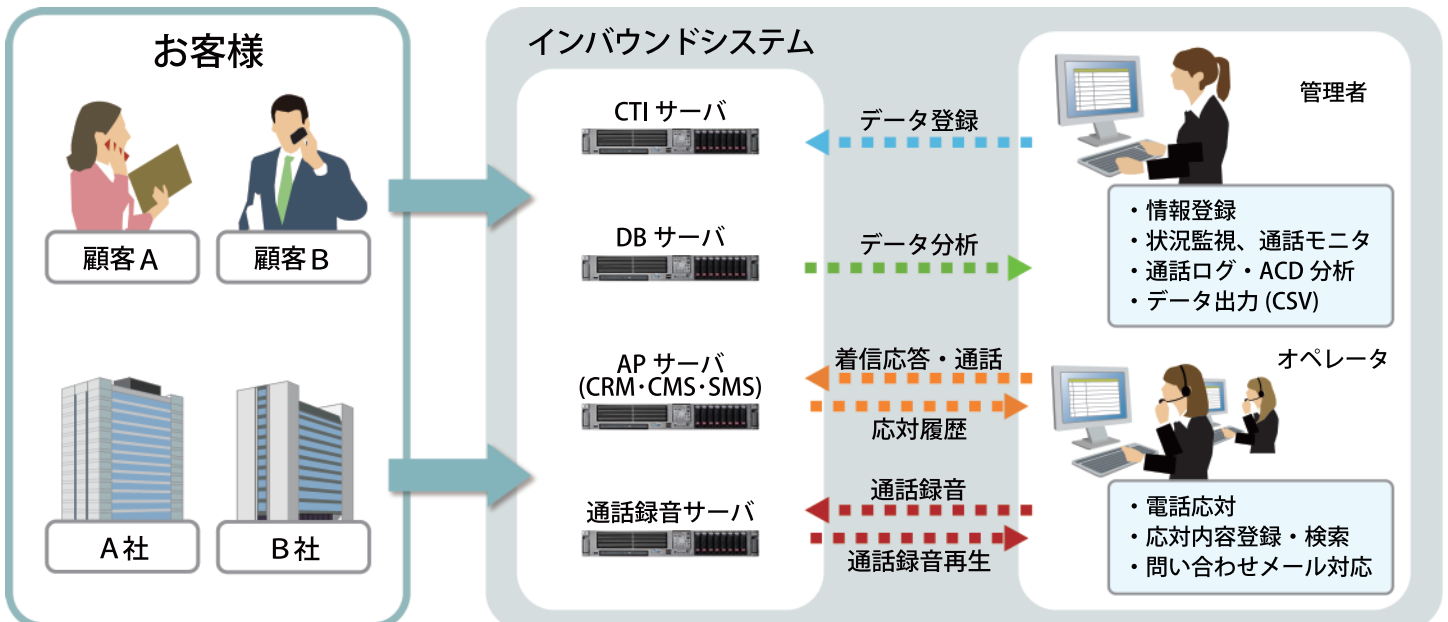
お客様

顧客 A

顧客 B

A 社

B 社

インバウンドシステム

CTI サーバ

DB サーバ

AP サーバ
(CRM・CMS・SMS)

通話録音サーバ

データ登録

データ分析

着信応答・通話

応対履歴

通話録音

通話録音再生

管理者

・情報登録
・状況監視、通話モニタ
・通話ログ・ACD 分析
・データ出力 (CSV)

オペレータ

・電話応対
・応対内容登録・検索
・問い合わせメール対応